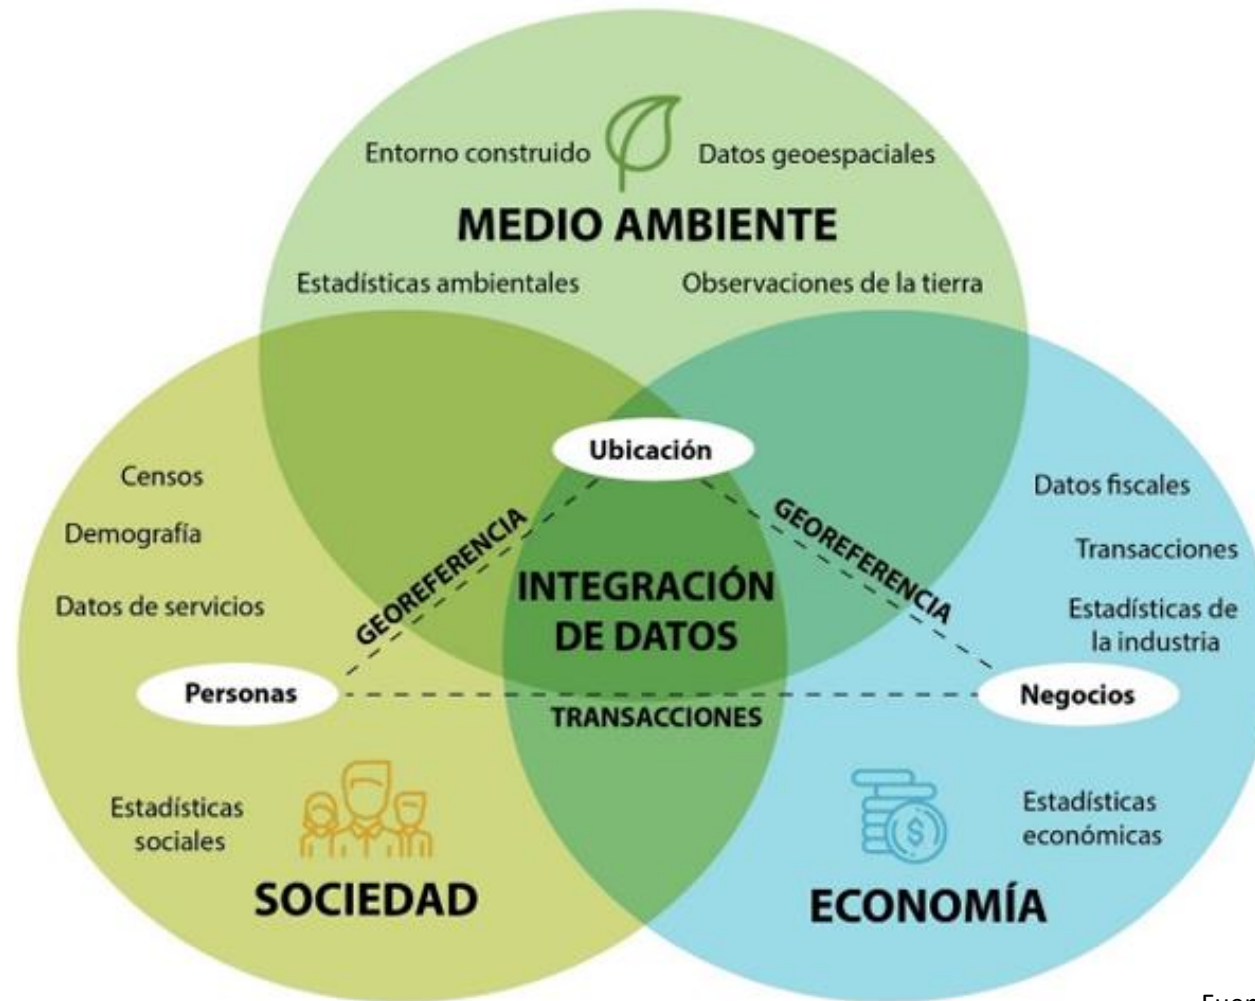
Entorno construido

Datos geoespaciales

MEDIO AMBIENTE

Estadísticas ambientales

Observaciones de la tierra

Ubicación

Censos

Demografía

Datos de servicios

GEOREFERENCIA

INTEGRACIÓN DE DATOS

GEOREFERENCIA

Datos fiscales

Transacciones

Estadísticas de la industria

Personas

TRANSACCIONES

Negocios

Estadísticas sociales

SOCIEDAD

Estadísticas económicas

ECONOMÍA

Fuen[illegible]